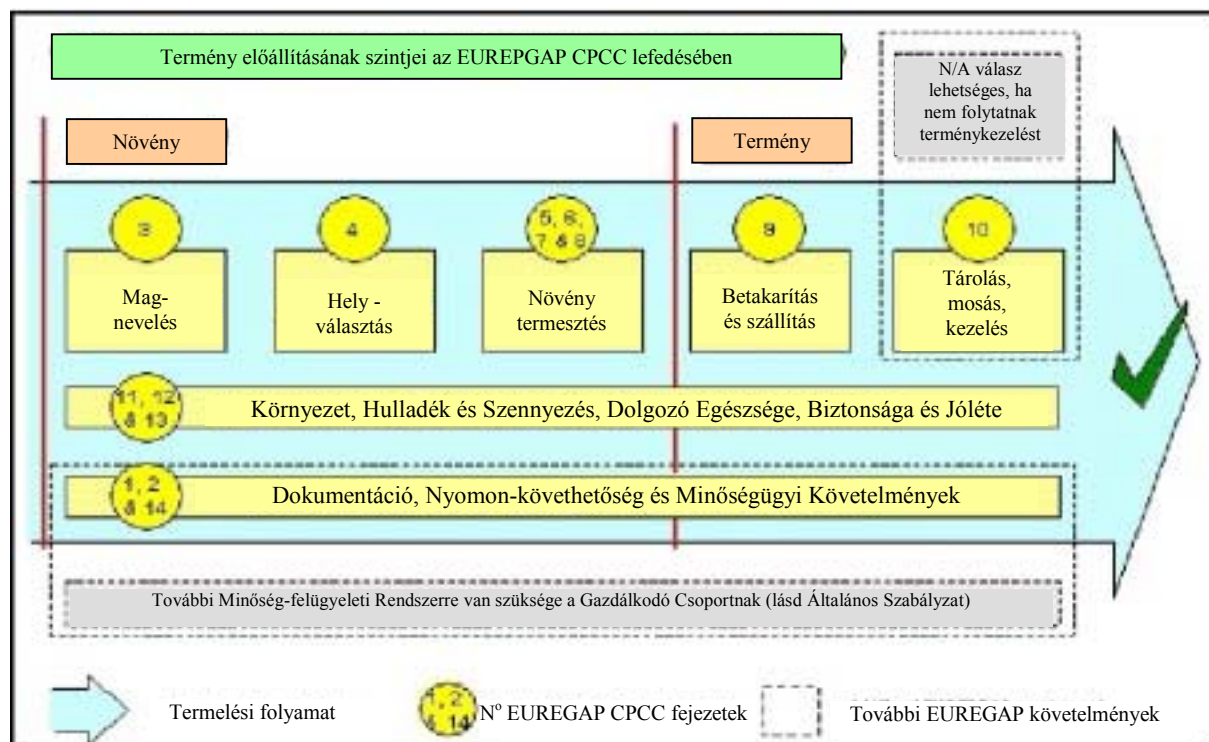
Termény előállításának szintjei az EUREPGAP CPCC lefedésében

N/A válasz lehetséges, ha nem folytatnak terménykezelést

Növény

Termény

3

Mag-nevelés

4

Hely - választás

5, 6, 7 & 8

Növény termesztés

9

Betakarítás és szállítás

10

Tárolás, mosás, kezelés

11, 12 & 13

Környezet, Hulladék és Szennyezés, Dolgozó Egészsége, Biztonsága és Jóléte

1, 2 & 14

Dokumentáció, Nyomon-követhetőség és Minőségügyi Követelmények

További Minőség-felügyeleti Rendszerre van szüksége a Gazdálkodó Csoportnak (lásd Általános Szabályzat)

Termelési folyamat

1, 2 & 14

N$^{o}$ EUREGAP CPCC fejezetek

További EUREGAP követelmények